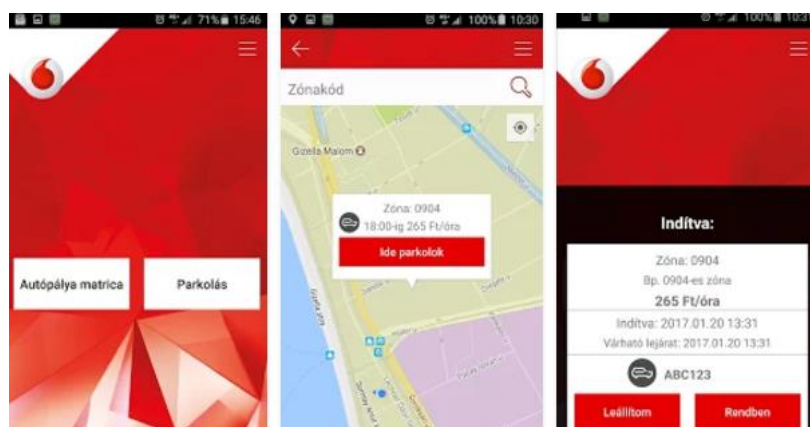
71% 15:46

Autópálya matrica

Parkolás

100% 10:30

Zónakód

Gizella Malom

Zóna: 0904
18:00-ig 265 Ft/óra

Ide parkolok

100% 10:3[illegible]

Indítva:

Zóna: 0904
Bp. 0904-es zóna
265 Ft/óra

Indítva: 2017.01.20 13:31
Várható lejárat: 2017.01.20 13:31

ABC123

Leállítom

Rendben